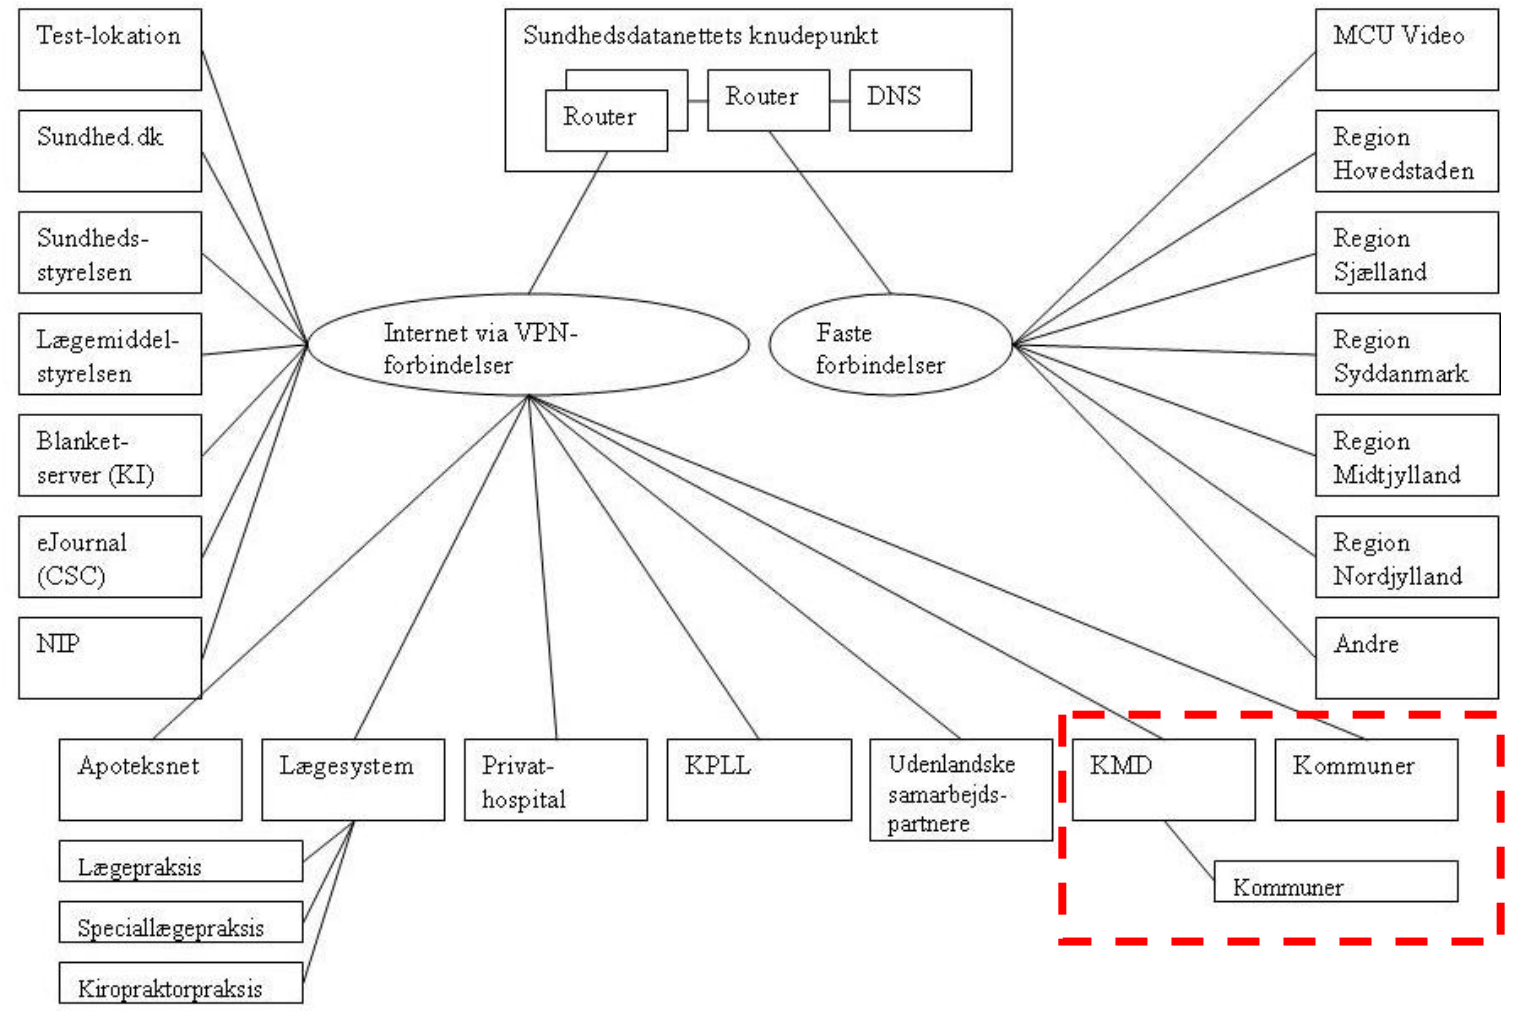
Test-lokation

Sundhed.dk

Sundheds-styrelsen

Lægemiddel-styrelsen

Blanket-server (KI)

eJournal (CSC)

NIP

Sundhedsdatanettets knudepunkt

Router

Router

DNS

Internet via VPN-forbindelser

Faste forbindelser

MCU Video

Region Hovedstaden

Region Sjælland

Region Syddanmark

Region Midtjylland

Region Nordjylland

Andre

Apoteksnet

Lægesystem

Privat-hospital

KPLL

Udenlandske samarbejds-partnere

KMD

Kommuner

Lægepraksis

Speciallægepraksis

Kiropraktorpraksis

Kommuner